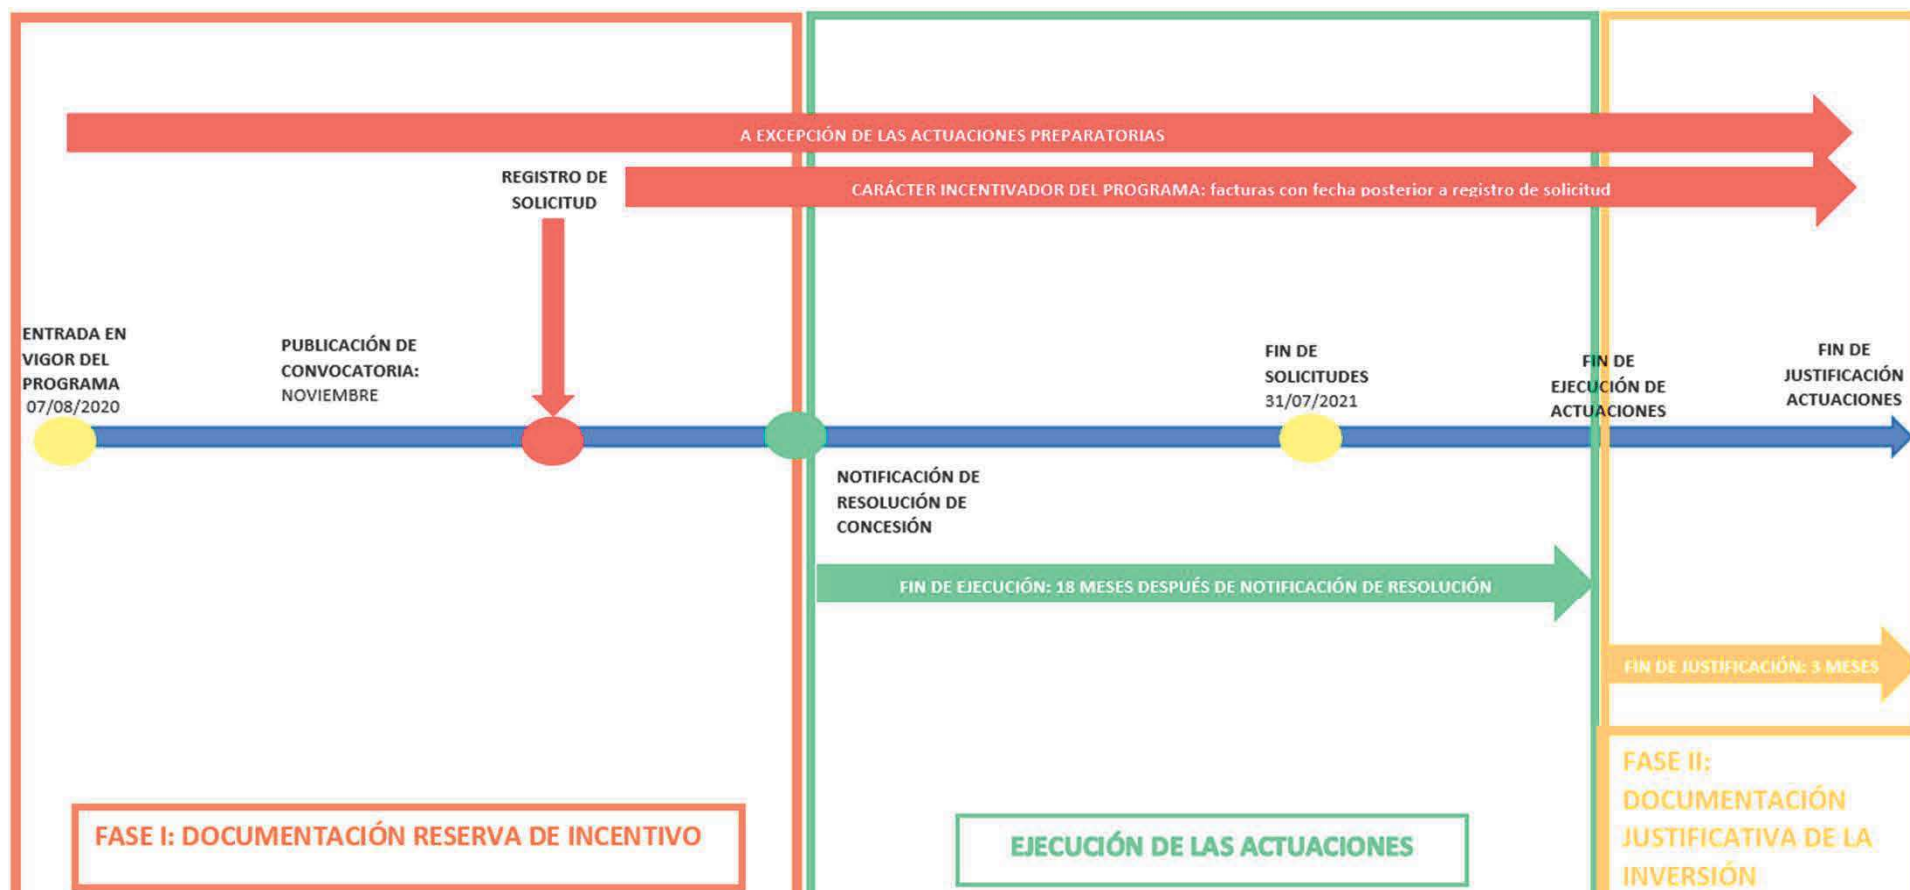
A EXCEPCIÓN DE LAS ACTUACIONES PREPARATORIAS

REGISTRO DE SOLICITUD

CARÁCTER INCENTIVADOR DEL PROGRAMA: facturas con fecha posterior a registro de solicitud

ENTRADA EN VIGOR DEL PROGRAMA 07/08/2020

PUBLICACIÓN DE CONVOCATORIA: NOVIEMBRE

FIN DE SOLICITUDES 31/07/2021

FIN DE EJECUCIÓN DE ACTUACIONES

FIN DE JUSTIFICACIÓN ACTUACIONES

NOTIFICACIÓN DE RESOLUCIÓN DE CONCESIÓN

FIN DE EJECUCIÓN: 18 MESES DESPUÉS DE NOTIFICACIÓN DE RESOLUCIÓN

FIN DE JUSTIFICACIÓN: 3 MESES

FASE I: DOCUMENTACIÓN RESERVA DE INCENTIVO

EJECUCIÓN DE LAS ACTUACIONES

FASE II: DOCUMENTACIÓN JUSTIFICATIVA DE LA INVERSIÓN